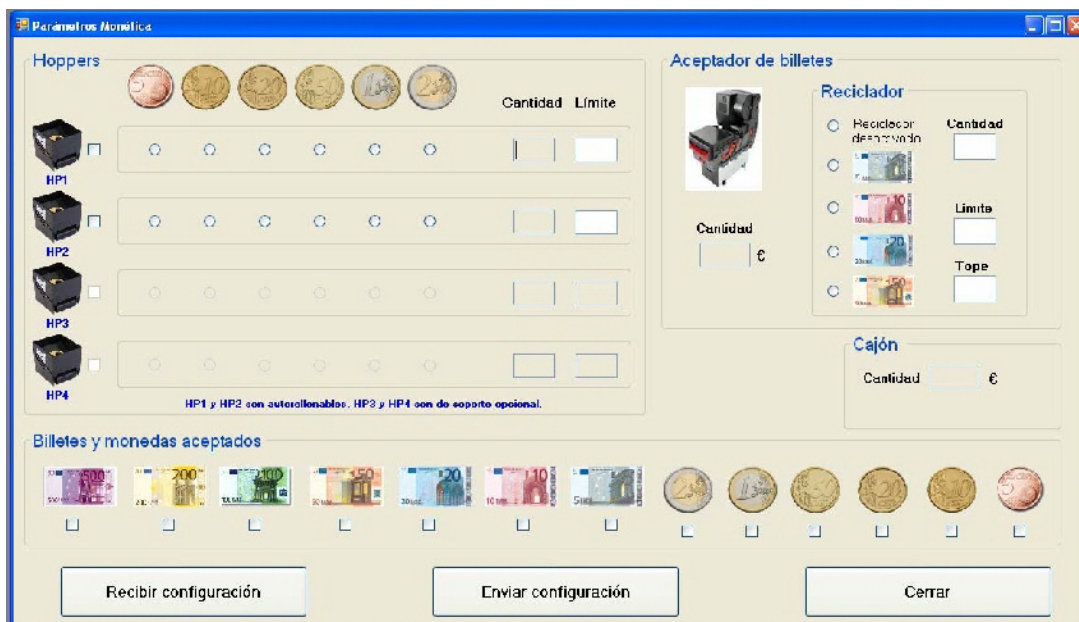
Parámetros Monética

Hoppers

Cantidad Límite

HP1

HP2

HP3

HP4

HP1 y HP2 son autorellenables. HP3 y HP4 son de soporte opcional.

Aceptador de billetes

Cantidad
€

Reciclador

Reciclador deshabilitado

Cantidad

Límite

Tope

Cajón

Cantidad €

Billetes y monedas aceptados

Recibir configuración

Enviar configuración

Cerrar